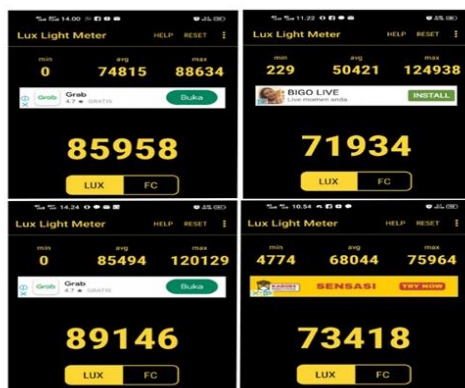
14.00

Lux Light Meter HELP RESET

min 0
avg 74815
max 88634

Grab 4.7 GRATIS Buka

85958

LUX FC

11.22

Lux Light Meter HELP RESET

min 229
avg 50421
max 124938

BIGO LIVE Live momen anda INSTALL

71934

LUX FC

14.24

Lux Light Meter HELP RESET

min 0
avg 85494
max 120129

Grab 4.7 GRATIS Buka

89146

LUX FC

10.54

Lux Light Meter HELP RESET

min 4774
avg 68044
max 75964

SENSASI TRY NOW

73418

LUX FC